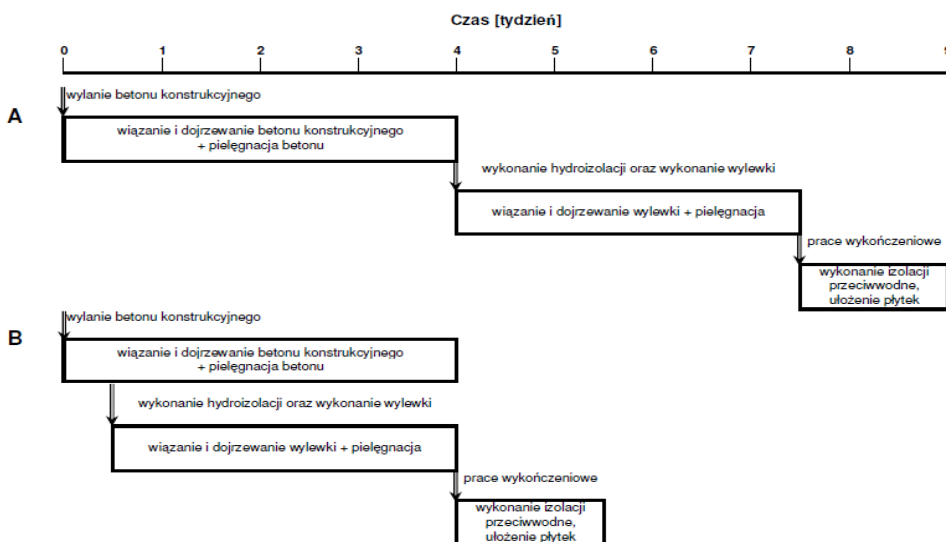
Czas [tydzień]

0 1 2 3 4 5 6 7 8 9

A

wylanie betonu konstrukcyjnego

wiązanie i dojrzewanie betonu konstrukcyjnego + pielęgnacja betonu

wykonanie hydroizolacji oraz wykonanie wylewki

wiązanie i dojrzewanie wylewki + pielęgnacja

prace wykończeniowe

wykonanie izolacji przeciwwodne, ułożenie płytek

B

wylanie betonu konstrukcyjnego

wiązanie i dojrzewanie betonu konstrukcyjnego + pielęgnacja betonu

wykonanie hydroizolacji oraz wykonanie wylewki

wiązanie i dojrzewanie wylewki + pielęgnacja

prace wykończeniowe

wykonanie izolacji przeciwwodne, ułożenie płytek